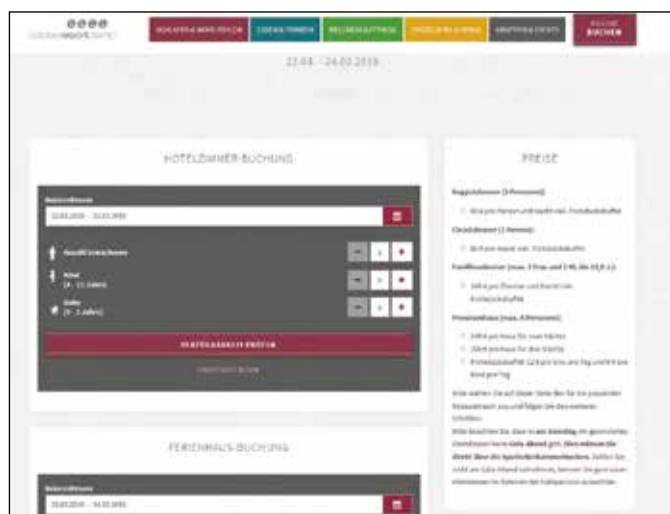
SCHLAFEN & WOHLFÜHLEN

ESSEN & TRINKEN

WELLNESS & FITNESS

SPIELEN & SPASS

KRAFTTIER & EVENTS

JETZT BUCHEN

22.03. - 24.03.2019

HOTELZIMMER-BUCHUNG

Reisezeitraum

22.03.2019 - 24.03.2019

Anzahl Erwachsene

Kind
(4 - 11 Jahre)

Baby
(0 - 3 Jahre)

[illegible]

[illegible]

FERIENHAUS-BUCHUNG

Reisezeitraum

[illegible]

PREISE

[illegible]

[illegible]

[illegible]

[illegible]